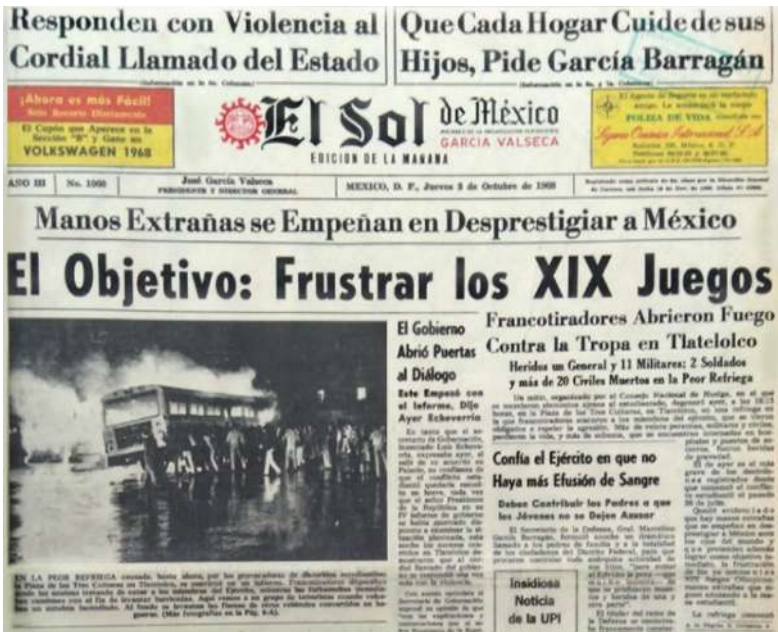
Responden con Violencia al Cordial Llamado del Estado

Que Cada Hogar Cuide de sus Hijos, Pide García Barragán

¡Ahora es más Fácil! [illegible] El Cupón que Aparece en la Sección "B" y Gane un VOLKSWAGEN 1968

El Sol de México
GARCIA VALSECA
EDICION DE LA MAÑANA

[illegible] POLIZA DE VIDA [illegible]

AÑO III | No. 1000 | José García Valseca PRESIDENTE Y DIRECTOR GENERAL | MEXICO, D. F., Jueves 3 de Octubre de 1968

Manos Extrañas se Empeñan en Desprestigiar a México

El Objetivo: Frustrar los XIX Juegos

El Gobierno Abrió Puertas al Diálogo

Este Empeñó con el Informe, Dijo Ayer Echeverría

Francotiradores Abrieron Fuego Contra la Tropa en Tlatelolco

Heridos un General y 11 Militares: 2 Soldados y más de 20 Civiles Muertos en la Peor Refriega

Confía el Ejército en que no Haya más Efusión de Sangre

Deben Contribuir los Padres a que los Jóvenes no se Dejen Azuzar

EN LA PEOR REFRIEGA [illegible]

Insidiosa Noticia de la UPI

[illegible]